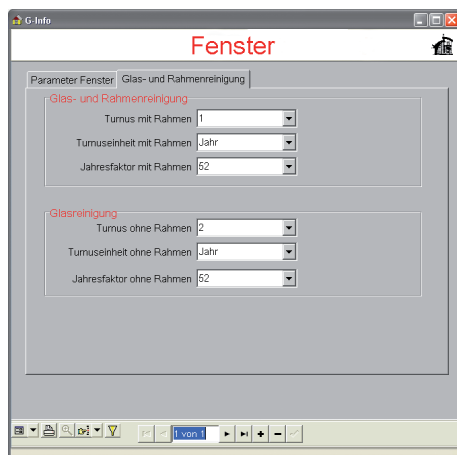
G-Info

Fenster

Parameter Fenster | Glas- und Rahmenreinigung

Glas- und Rahmenreinigung

Turnus mit Rahmen 1

Turnuseinheit mit Rahmen Jahr

Jahresfaktor mit Rahmen 52

Glasreinigung

Turnus ohne Rahmen 2

Turnuseinheit ohne Rahmen Jahr

Jahresfaktor ohne Rahmen 52

1 von 1